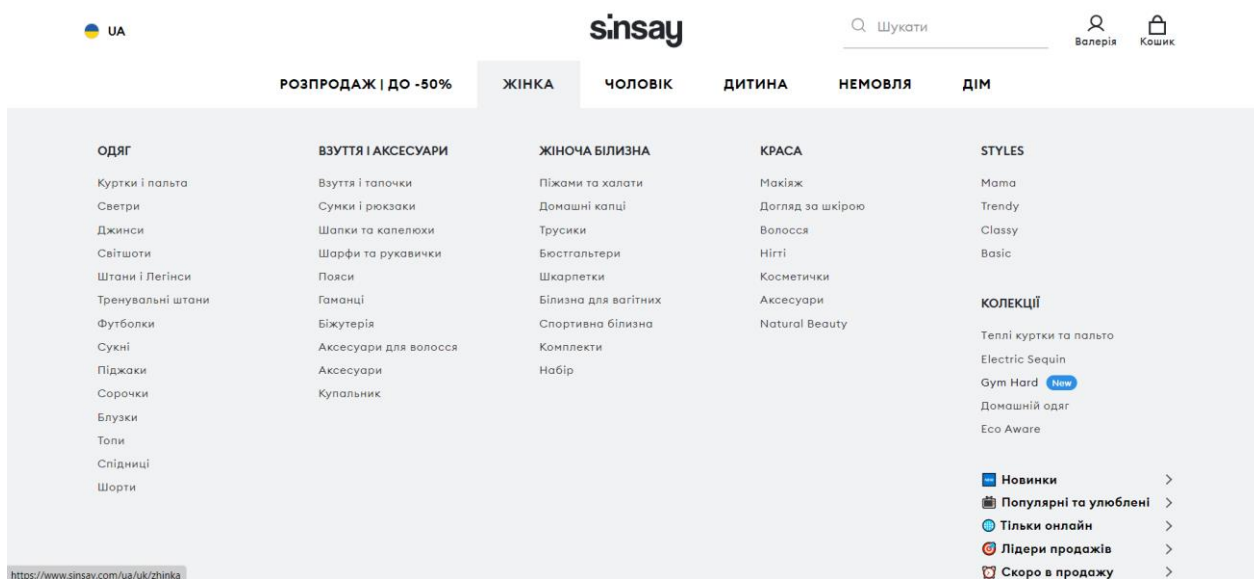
UA

sinsay

Шукати

Валерія Кошик

РОЗПРОДАЖ | ДО -50%  ЖІНКА  ЧОЛОВІК  ДИТИНА  НЕМОВЛЯ  ДІМ

ОДЯГ
Куртки і пальта
Светри
Джинси
Світшоти
Штани і Легінси
Тренувальні штани
Футболки
Сукні
Піджаки
Сорочки
Блузки
Топи
Спідниці
Шорти

ВЗУТТЯ І АКСЕСУАРИ
Взуття і тапочки
Сумки і рюкзаки
Шапки та капелюхи
Шарфи та рукавички
Пояси
Гаманці
Біжутерія
Аксесуари для волосся
Аксесуари
Купальник

ЖІНОЧА БІЛИЗНА
Піжами та халати
Домашні капці
Трусики
Бюстгальтери
Шкарпетки
Білизна для вагітних
Спортивна білизна
Комплекти
Набір

КРАСА
Макіяж
Догляд за шкірою
Волосся
Нігті
Косметички
Аксесуари
Natural Beauty

STYLES
Mama
Trendy
Classy
Basic

КОЛЕКЦІЇ
Теплі куртки та пальто
Electric Sequin
Gym Hard New
Домашній одяг
Eco Aware

New Новинки >
Популярні та улюблені >
Тільки онлайн >
Лідери продажів >
Скоро в продажу >

https://www.sinsay.com/ua/uk/zhinka